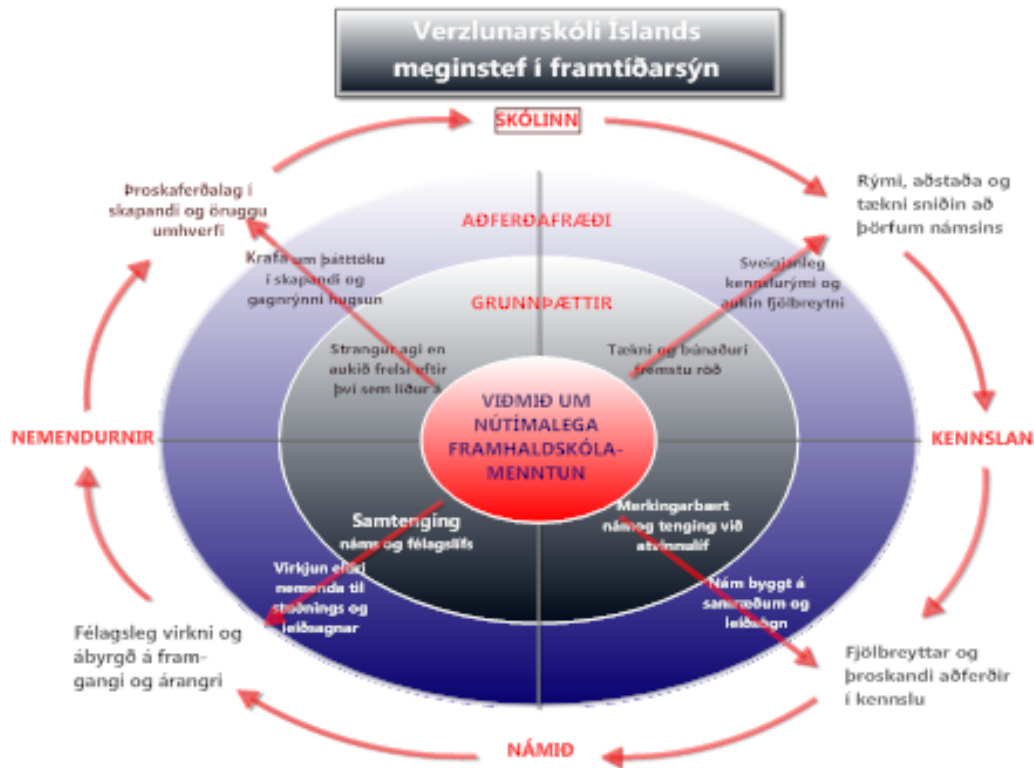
Verzlunarskóli Íslands
meginstef í framtíðarsýn

SKÓLINN

Rými, aðstaða og tækni sniðin að þörfum námsins

KENNSLAN

Fjölbreyttar og þroskandi aðferðir í kennslu

NÁMIÐ

Félagsleg virkni og ábyrgð á framgangi og árangri

NEMENDURNIR

Þroskaferðalag í skapandi og öruggu umhverfi

AÐFERÐAFRÆÐI

GRUNNÞÆTTIR

Krafa um þátttöku í skapandi og gagnrýnni hugsun

Sveigjanleg kennslurými og aukin fjölbreytni

Strangur agi en aukið frelsi eftir því sem líður á

Tækni og búnaður í fremstu röð

VIÐMIÐ UM NÚTÍMALEGA FRAMHALDSSKÓLAMENNTUN

Samtenging náms og félagslífs

Merkingarbært nám og tenging við atvinnulíf

Virkjun eldri nemenda til stuðnings og leiðsagnar

Nám byggt á samræðum og leiðsögn